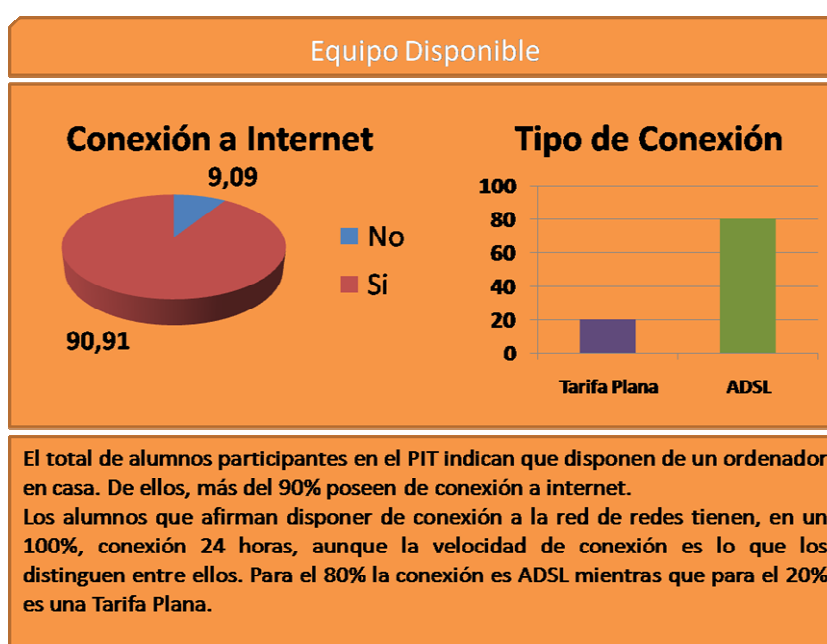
Equipo Disponible

Conexión a Internet

9,09

90,91

No

Si

Tipo de Conexión

| 100 |
| 80 |
| 60 |
| 40 |
| 20 |
| 0 |

Tarifa Plana

ADSL

El total de alumnos participantes en el PIT indican que disponen de un ordenador en casa. De ellos, más del 90% poseen de conexión a internet.
Los alumnos que afirman disponer de conexión a la red de redes tienen, en un 100%, conexión 24 horas, aunque la velocidad de conexión es lo que los distinguen entre ellos. Para el 80% la conexión es ADSL mientras que para el 20% es una Tarifa Plana.